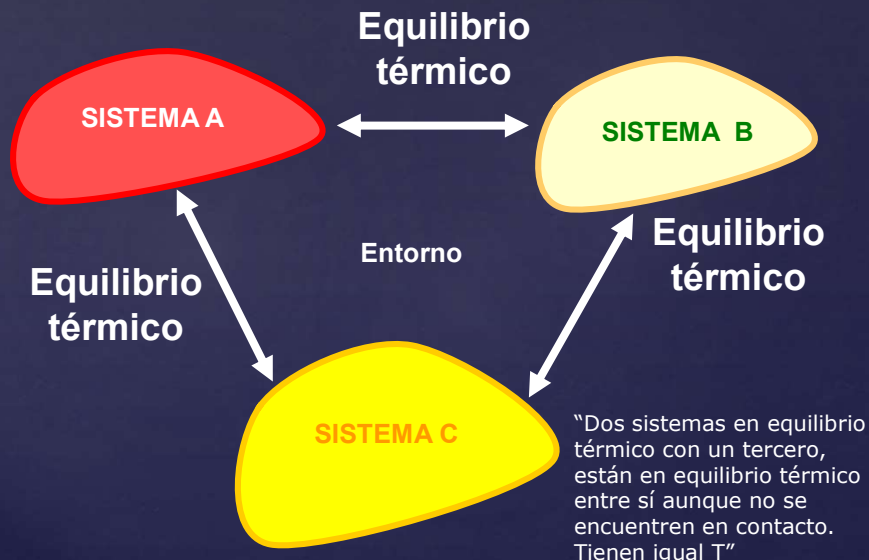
Equilibrio térmico

SISTEMA A

SISTEMA B

Entorno

Equilibrio térmico

Equilibrio térmico

SISTEMA C

“Dos sistemas en equilibrio térmico con un tercero, están en equilibrio térmico entre sí aunque no se encuentren en contacto. Tienen igual T”